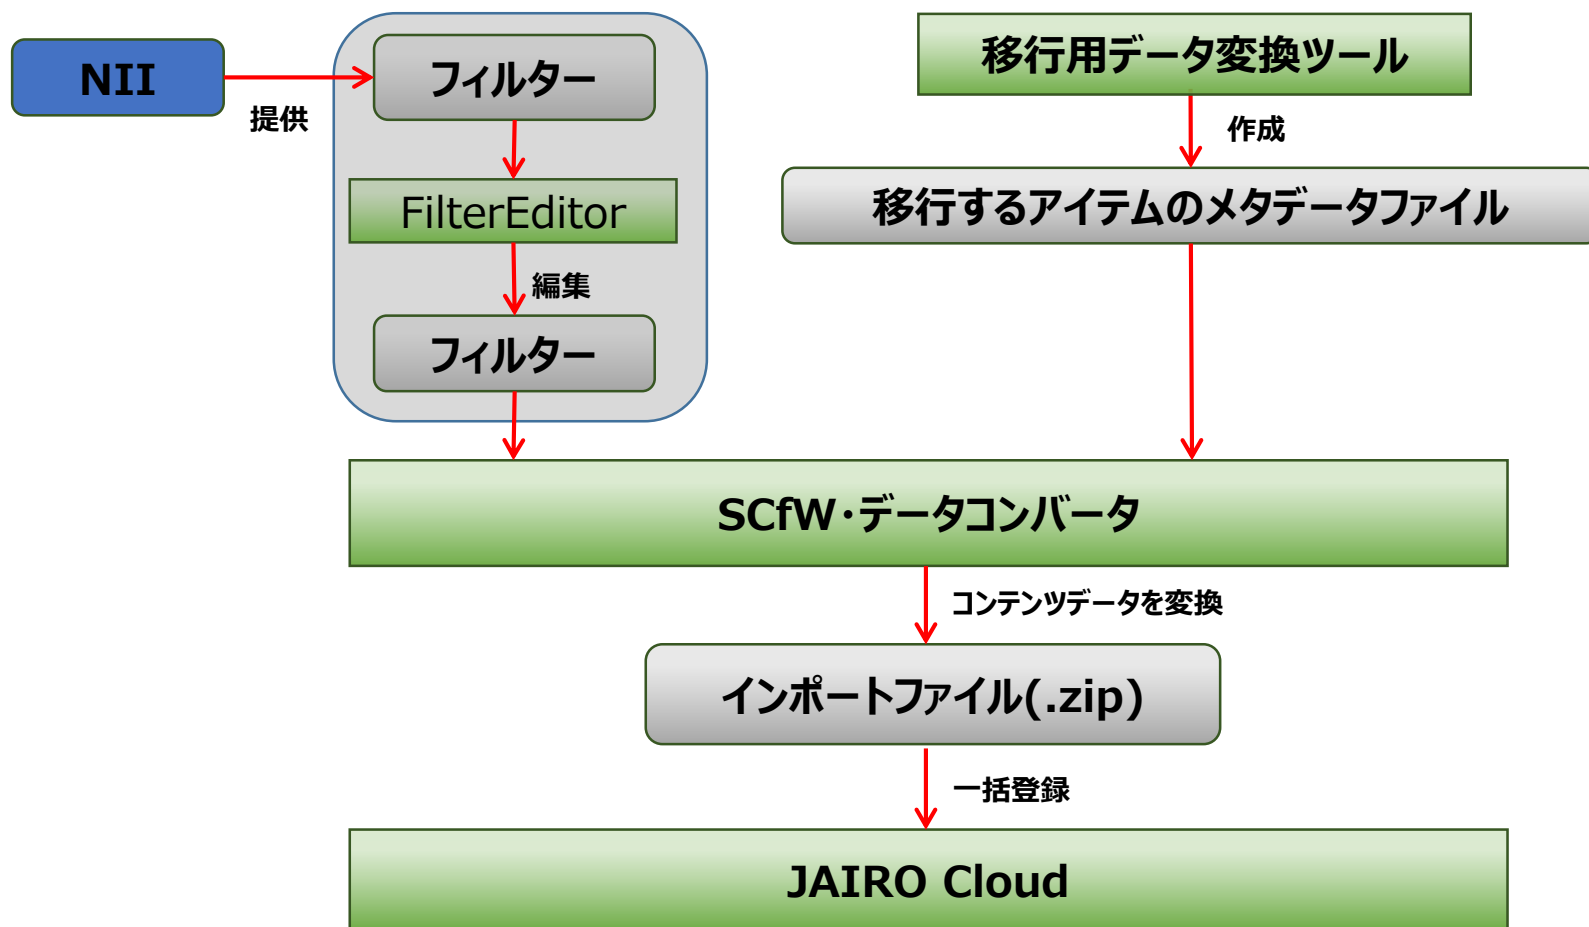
NII

提供

フィルター

FilterEditor

編集

フィルター

移行用データ変換ツール

作成

移行するアイテムのメタデータファイル

SCfW・データコンバータ

コンテンツデータを変換

インポートファイル(.zip)

一括登録

JAIRO Cloud